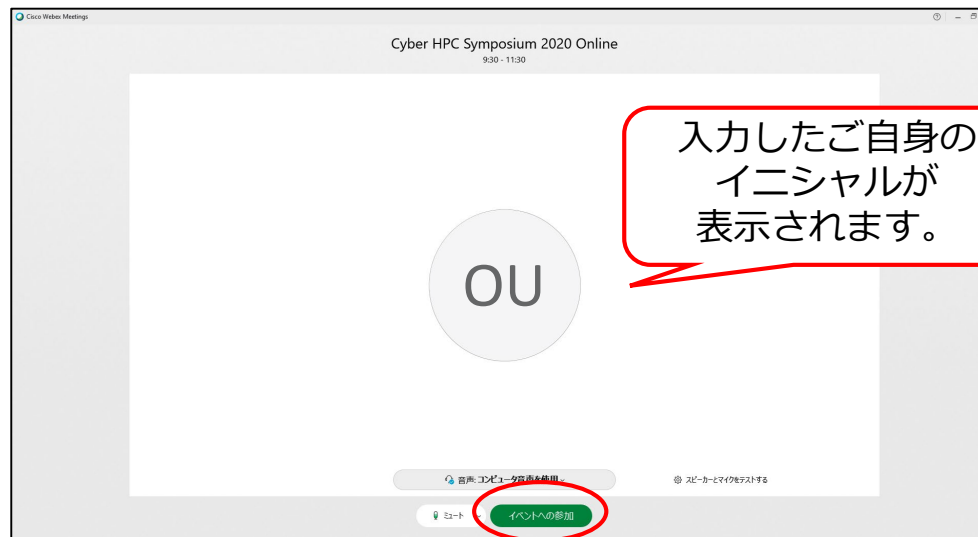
Cisco Webex Meetings

Cyber HPC Symposium 2020 Online
9:30 - 11:30

入力したご自身のイニシャルが表示されます。

OU

音声: コンピュータ音声を使用

スピーカーとマイクをテストする

ミュート

イベントへの参加